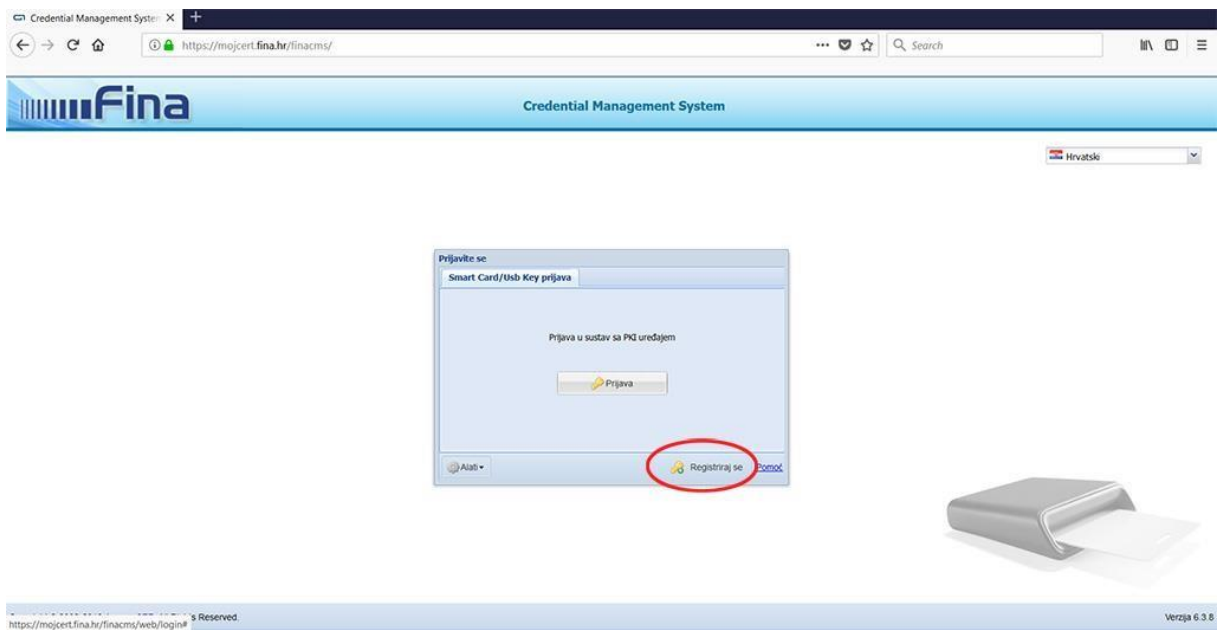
Credential Management Syste ×

https://mojcert.fina.hr/finacms/

Search

Fina

Credential Management System

Hrvatski

Prijavite se

Smart Card/Usb Key prijava

Prijava u sustav sa PKI uređajem

Prijava

Alati

Registriraj se

Pomoć

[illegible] s Reserved.

https://mojcert.fina.hr/finacms/web/login#

Verzija 6.3.8